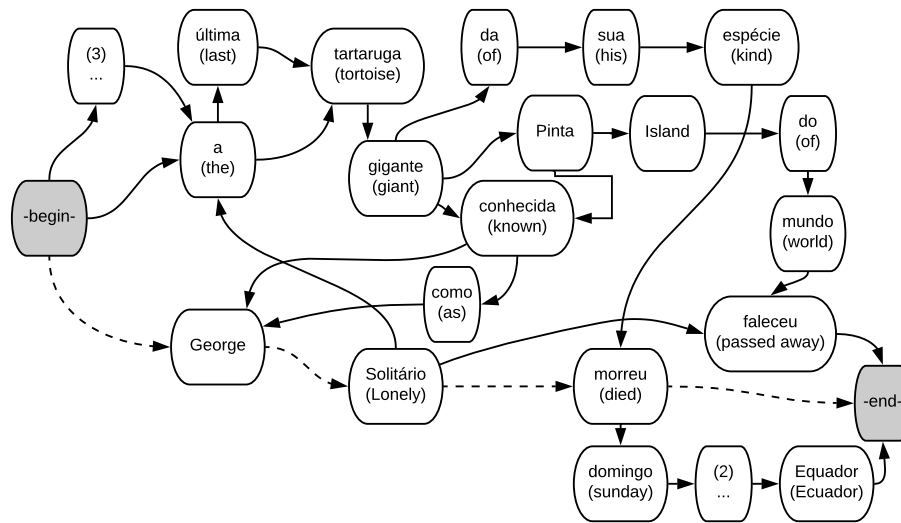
(3)
...

última
(last)

tartaruga
(tortoise)

da
(of)

sua
(his)

espécie
(kind)

-begin-

a
(the)

gigante
(giant)

Pinta

Island

do
(of)

conhecida
(known)

mundo
(world)

como
(as)

George

faleceu
(passed away)

Solitário
(Lonely)

morreu
(died)

-end-

domingo
(sunday)

(2)
...

Equador
(Ecuador)